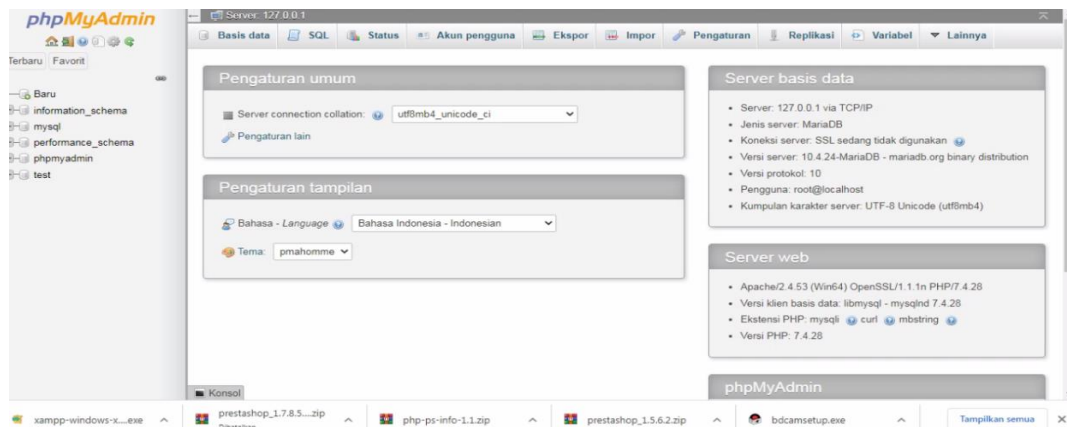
phpMyAdmin

Terbaru Favorit

Baru
information_schema
mysql
performance_schema
phpmyadmin
test

Server: 127.0.0.1

Basis data SQL Status Akun pengguna Ekspor Impor Pengaturan Replikasi Variabel Lainnya

Pengaturan umum

Server connection collation: utf8mb4_unicode_ci

Pengaturan lain

Pengaturan tampilan

Bahasa - Language Bahasa Indonesia - Indonesian

Tema: pmahomme

Server basis data

- Server: 127.0.0.1 via TCP/IP
- Jenis server: MariaDB
- Koneksi server: SSL sedang tidak digunakan
- Versi server: 10.4.24-MariaDB - mariadb.org binary distribution
- Versi protokol: 10
- Pengguna: root@localhost
- Kumpulan karakter server: UTF-8 Unicode (utf8mb4)

Server web

- Apache/2.4.53 (Win64) OpenSSL/1.1.1n PHP/7.4.28
- Versi klien basis data: libmysql - mysqlnd 7.4.28
- Ekstensi PHP: mysqli curl mbstring
- Versi PHP: 7.4.28

phpMyAdmin

Konsol

xampp-windows-x....exe prestashop_1.7.8.5....zip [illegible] php-ps-info-1.1.zip prestashop_1.5.6.2.zip bdcamsetup.exe Tampilkan semua